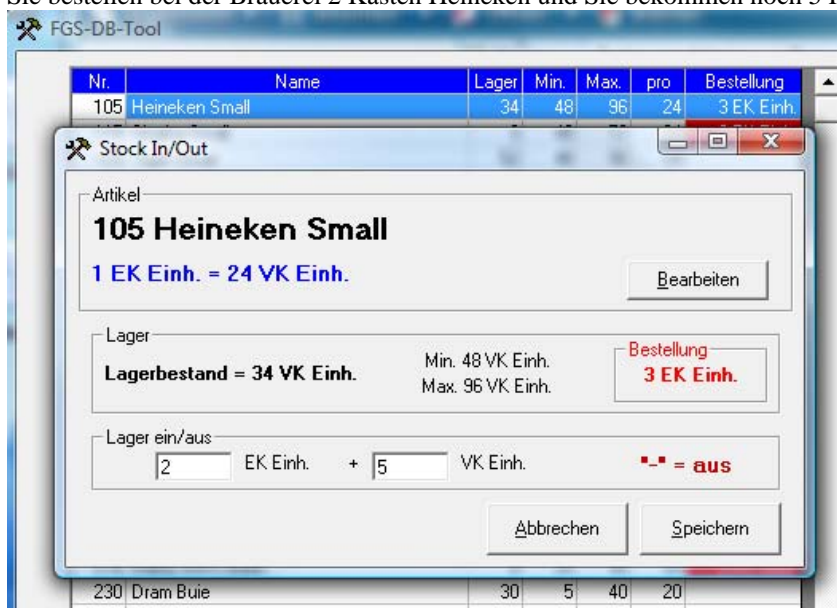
Sie bestellen bei der Brauerei 2 Kasten Heineken und Sie bekommen noch 5 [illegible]

FGS-DB-Tool

| Nr. | Name | Lager | Min. | Max. | pro | Bestellung |
|---|---|---|---|---|---|---|
| 105 | Heineken Small | 34 | 48 | 96 | 24 | 3 EK Einh. |
| 230 | Dram Buie | 30 | 5 | 40 | 20 | |

Stock In/Out

Artikel

105 Heineken Small

1 EK Einh. = 24 VK Einh.

Bearbeiten

Lager

Lagerbestand = 34 VK Einh.

Min. 48 VK Einh.
Max. 96 VK Einh.

Bestellung
3 EK Einh.

Lager ein/aus

2 EK Einh. + 5 VK Einh.

"-" = aus

Abbrechen

Speichern